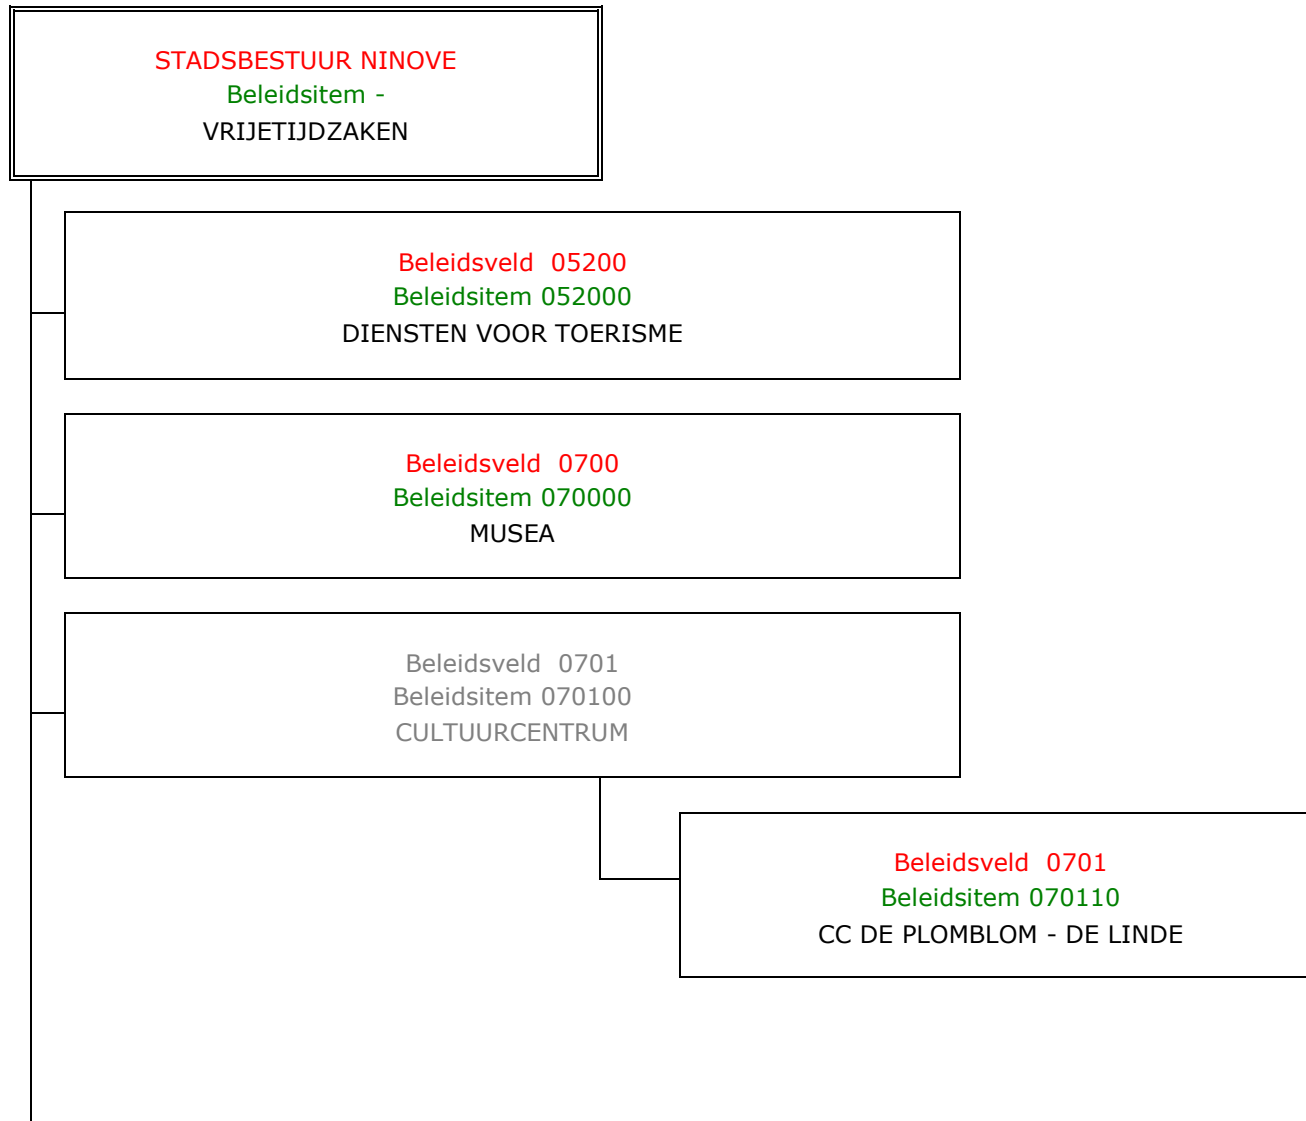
STADSBESTUUR NINOVE
Beleidsitem -
VRIJETIJDZAKEN

Beleidsveld 05200
Beleidsitem 052000
DIENSTEN VOOR TOERISME

Beleidsveld 0700
Beleidsitem 070000
MUSEA

Beleidsveld 0701
Beleidsitem 070100
CULTUURCENTRUM

Beleidsveld 0701
Beleidsitem 070110
CC DE PLOMBLOM - DE LINDE